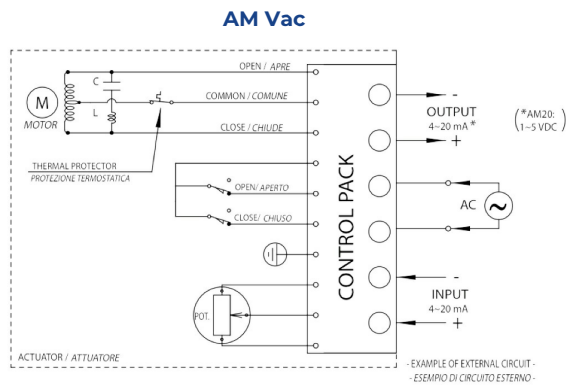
AM Vac

M
MOTOR

C

L

OPEN / APRE

COMMON / COMUNE

CLOSE / CHIUDE

THERMAL PROTECTOR
PROTEZIONE TERMOSTATICA

OPEN/ APERTO

CLOSE/ CHIUSO

POT.

CONTROL PACK

OUTPUT
4~20 mA *

-
+

(*AM20:
1~5 VDC)

AC

INPUT
4~20 mA

-
+

ACTUATOR / ATTUATORE

- EXAMPLE OF EXTERNAL CIRCUIT -
- ESEMPIO DI CIRCUITO ESTERNO -